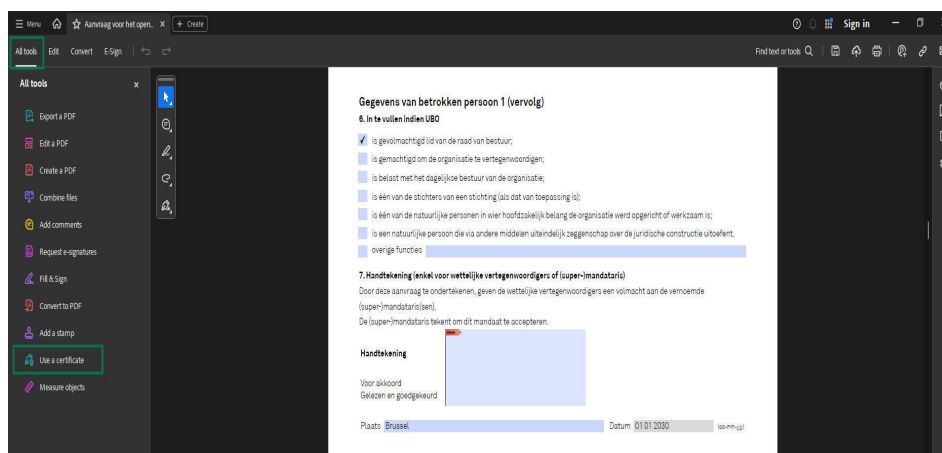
Menu Aanvraag voor het open... × + Create

Sign in

All tools Edit Convert E-Sign

Find text or tools

All tools ×

Export a PDF
Edit a PDF
Create a PDF
Combine files
Add comments
Request e-signatures
Fill & Sign
Convert to PDF
Add a stamp
Use a certificate
Measure objects

Gegevens van betrokken persoon 1 (vervolg)

6. In te vullen indien UBO

✓ is gevolmachtigd lid van de raad van bestuur;
is gemachtigd om de organisatie te vertegenwoordigen;
is belast met het dagelijkse bestuur van de organisatie;
is één van de stichters van een stichting (als dat van toepassing is);
is één van de natuurlijke personen in wier hoofdzakelijk belang de organisatie werd opgericht of werkzaam is;
is een natuurlijke persoon die via andere middelen uiteindelijk zeggenschap over de juridische constructie uitoefent.
overige functies

7. Handtekening (enkel voor wettelijke vertegenwoordigers of (super-)mandataris)

Door deze aanvraag te ondertekenen, geven de wettelijke vertegenwoordigers een volmacht aan de vernoemde (super-)mandataris(sen).
De (super-)mandataris tekent om dit mandaat te accepteren.

Handtekening

Voor akkoord
Gelezen en goedgekeurd

Plaats Brussel Datum 01.01.2030 (dd-mm-jjjj)